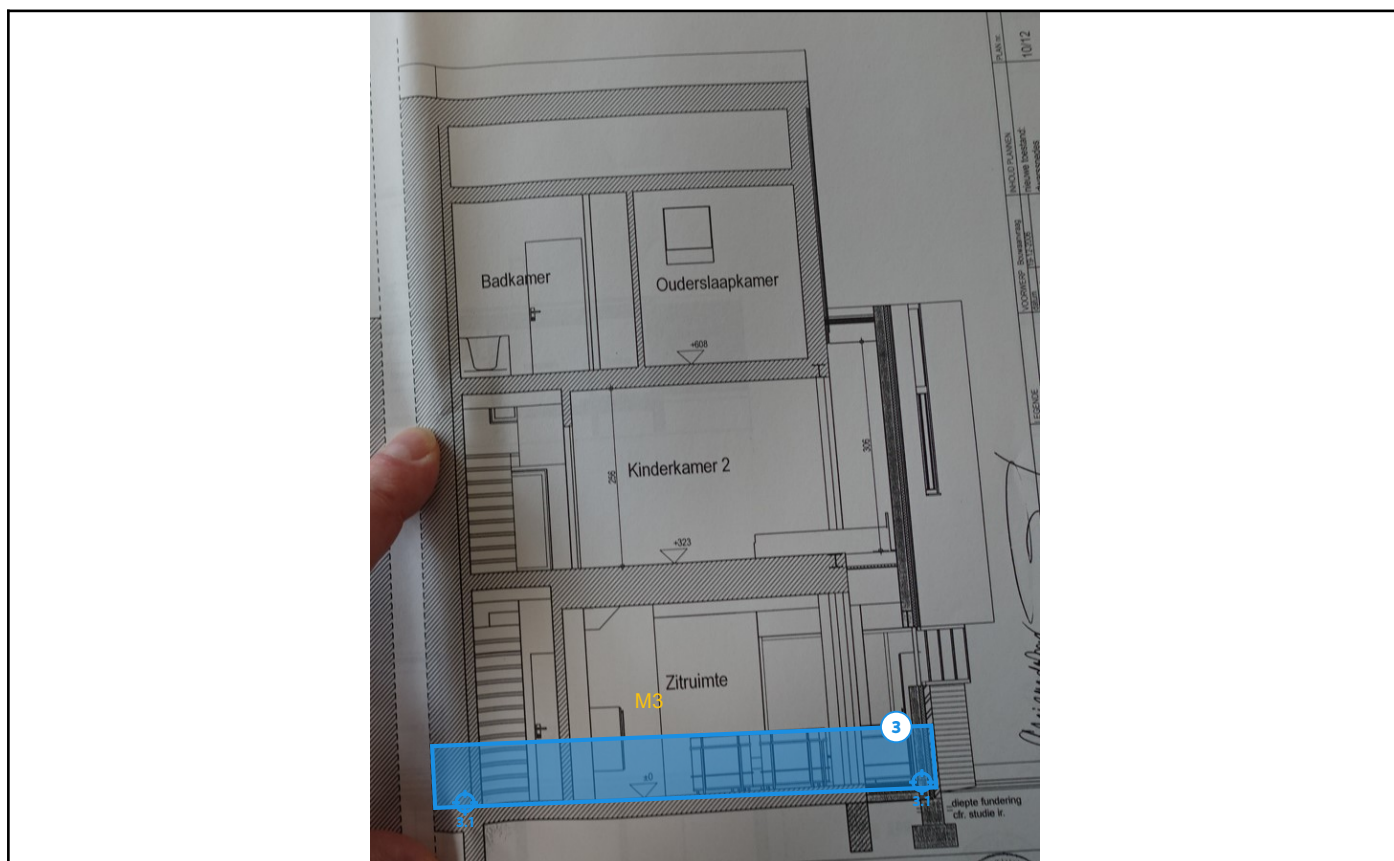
PLAN nr.
10/12
INHOUD PLANNEN
Relevé toestand
VOORWERP: Bouwaanvraag
DATUM: 12.11.2006
LEGENDE
Badkamer
Ouderslaapkamer
+608
Kinderkamer 2
256
305
+323
Zitruimte
M3
3
±0
3.1
3.1
diepte fundering cfr. studie ir.